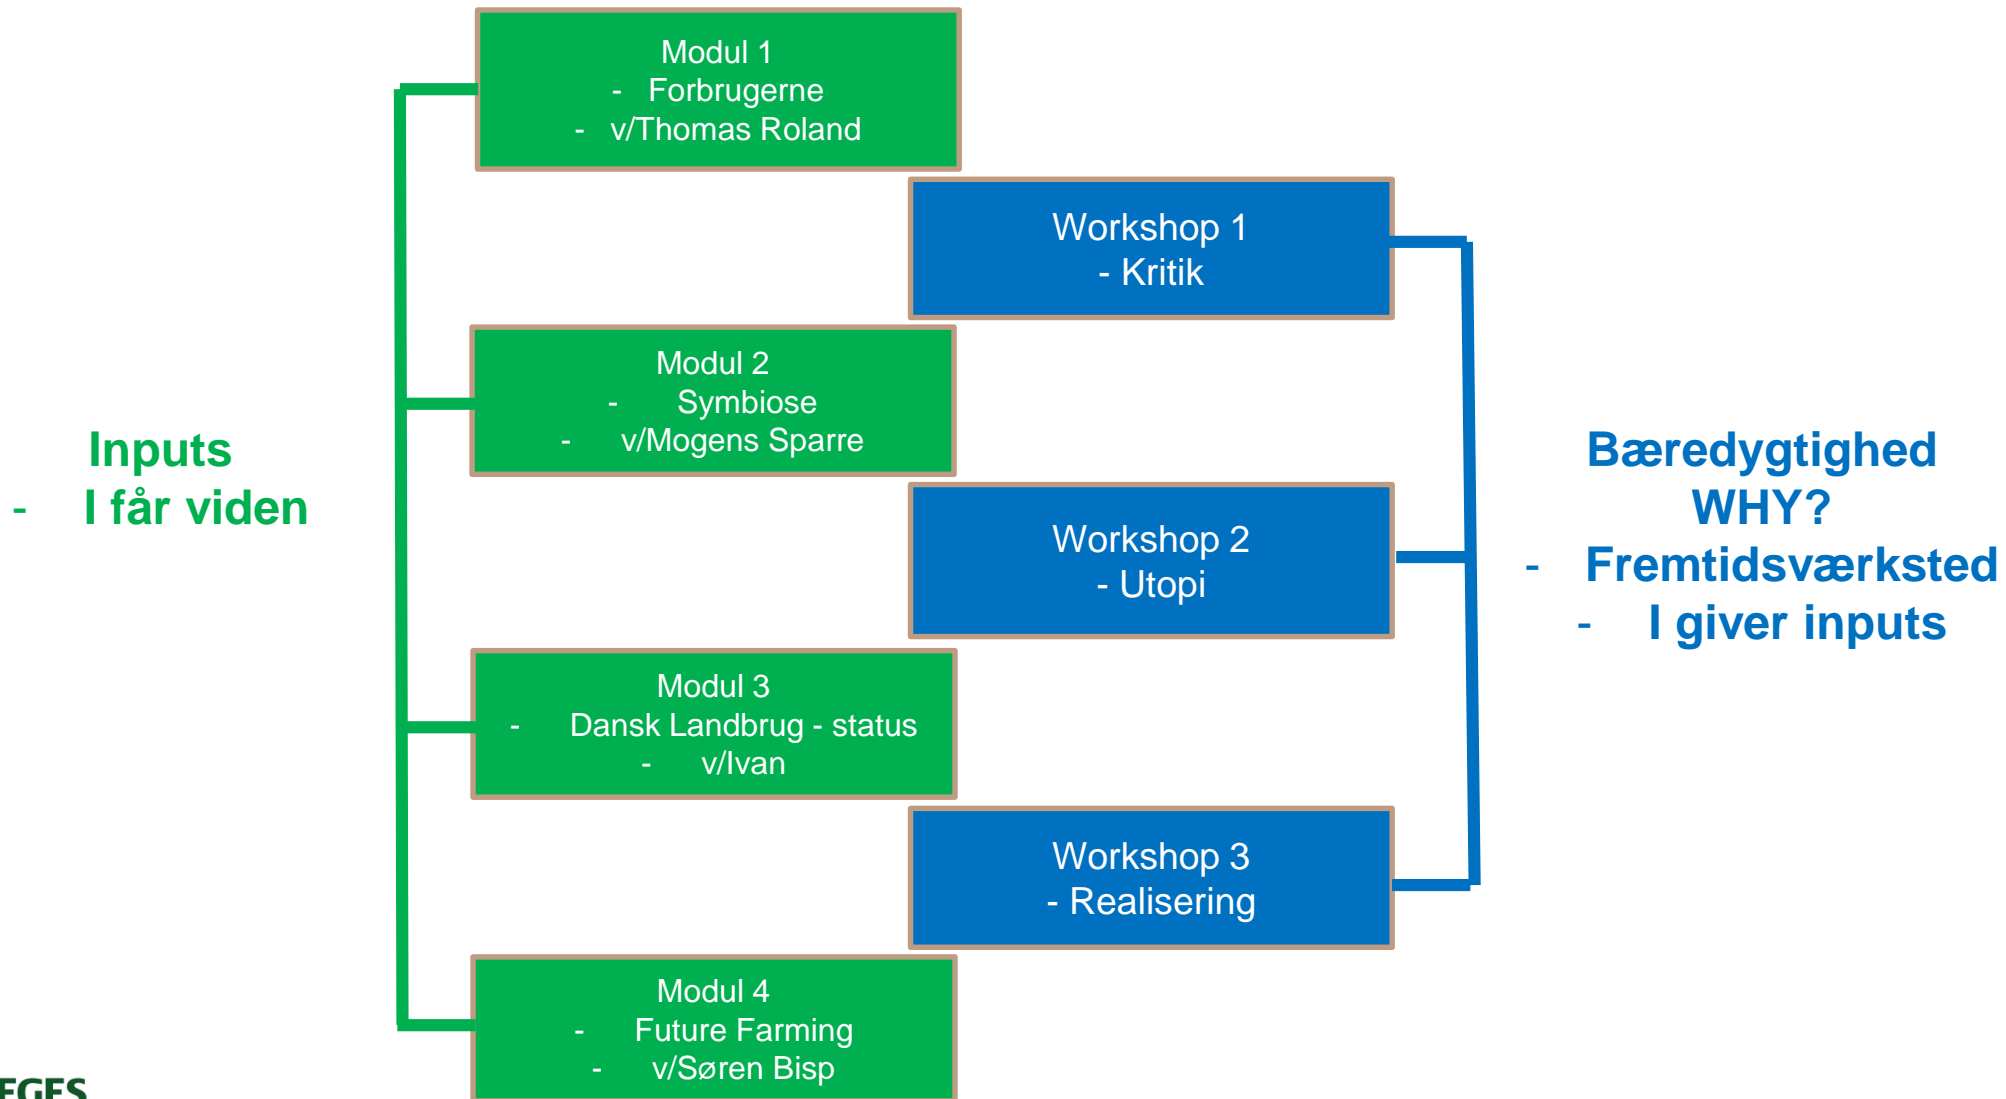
Inputs
- I får viden

Modul 1
- Forbrugerne
- v/Thomas Roland

Workshop 1
- Kritik

Modul 2
- Symbiose
- v/Mogens Sparre

Workshop 2
- Utopi

Modul 3
- Dansk Landbrug - status
- v/Ivan

Workshop 3
- Realisering

Modul 4
- Future Farming
- v/Søren Bisp

Bæredygtighed
WHY?
- Fremtidsværksted
- I giver inputs

EGES